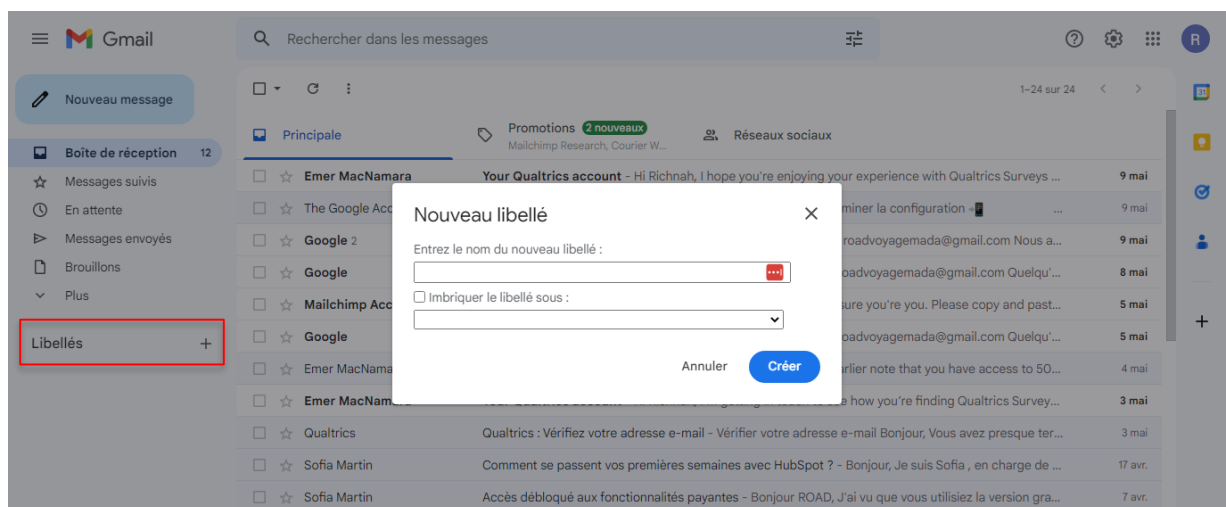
Gmail

Rechercher dans les messages

R

Nouveau message

Boîte de réception 12
Messages suivis
En attente
Messages envoyés
Brouillons
Plus

Libellés +

1–24 sur 24

Principale
Promotions 2 nouveaux
Mailchimp Research, Courier W...
Réseaux sociaux

Emer MacNamara | Your Qualtrics account - Hi Richnah, I hope you're enjoying your experience with Qualtrics Surveys ... | 9 mai
The Google Acc | ...miner la configuration | 9 mai
Google 2 | ...roadvoyagemada@gmail.com Nous a... | 9 mai
Google | ...oadvoyagemada@gmail.com Quelqu'... | 8 mai
Mailchimp Acc | ...sure you're you. Please copy and past... | 5 mai
Google | ...oadvoyagemada@gmail.com Quelqu'... | 5 mai
Emer MacNama | ...rlier note that you have access to 50... | 4 mai
Emer MacNam | ...e how you're finding Qualtrics Survey... | 3 mai
Qualtrics | Qualtrics : Vérifiez votre adresse e-mail - Vérifier votre adresse e-mail Bonjour, Vous avez presque ter... | 3 mai
Sofia Martin | Comment se passent vos premières semaines avec HubSpot ? - Bonjour, Je suis Sofia , en charge de ... | 17 avr.
Sofia Martin | Accès débloqué aux fonctionnalités payantes - Bonjour ROAD, J'ai vu que vous utilisiez la version gra... | 7 avr.

Nouveau libellé
Entrez le nom du nouveau libellé :
Imbriquer le libellé sous :
Annuler
Créer